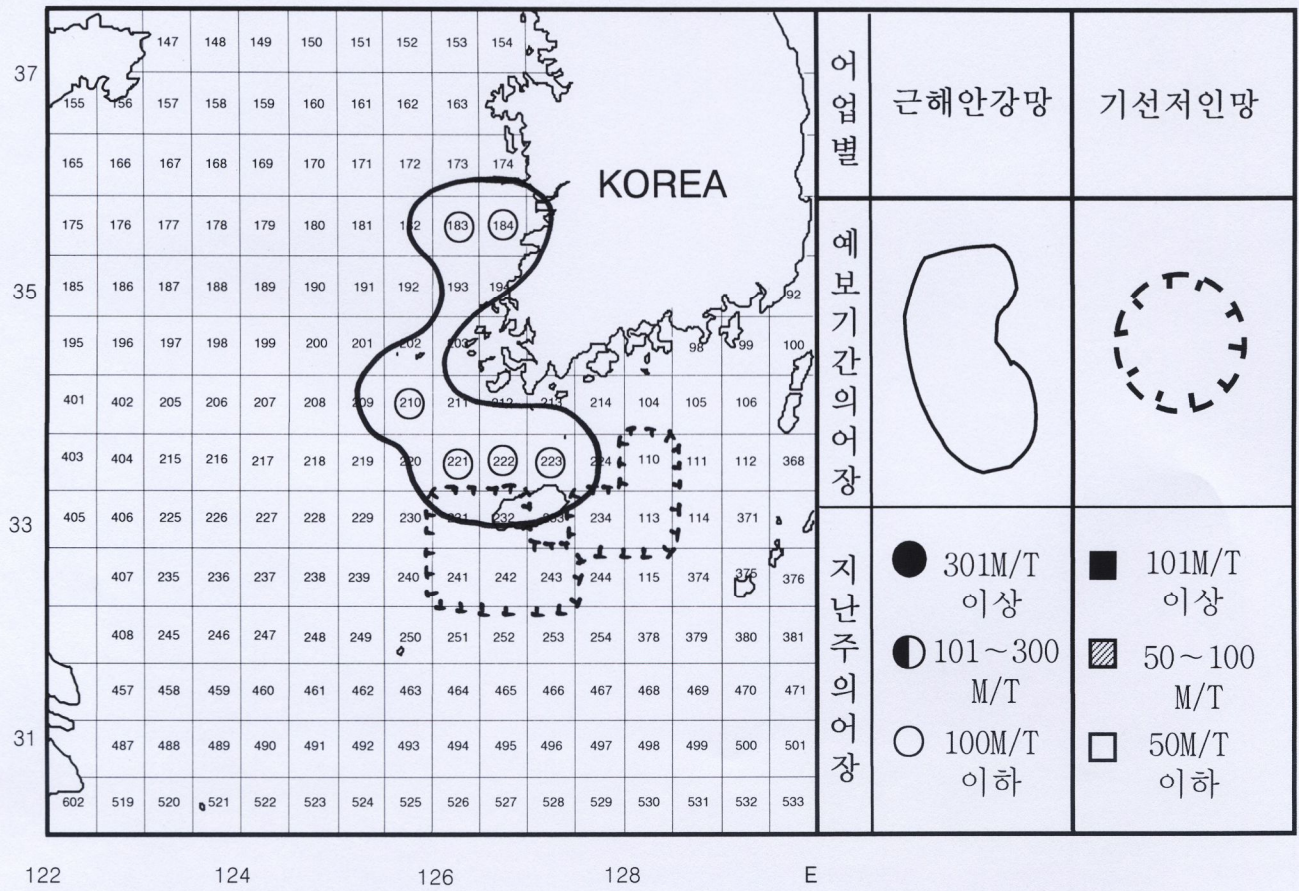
37

35

33

31

| | | 147 | 148 | 149 | 150 | 151 | 152 | 153 | 154 | | | | | |
|---|---|---|---|---|---|---|---|---|---|---|---|---|---|---|
| 155 | 156 | 157 | 158 | 159 | 160 | 161 | 162 | 163 | | | | | | |
| 165 | 166 | 167 | 168 | 169 | 170 | 171 | 172 | 173 | 174 | | | | | |
| 175 | 176 | 177 | 178 | 179 | 180 | 181 | 182 | 183 | 184 | | | | | |
| 185 | 186 | 187 | 188 | 189 | 190 | 191 | 192 | 193 | 194 | | | | | 92 |
| 195 | 196 | 197 | 198 | 199 | 200 | 201 | 202 | 203 | | | | 98 | 99 | 100 |
| 401 | 402 | 205 | 206 | 207 | 208 | 209 | 210 | 211 | 212 | 213 | 214 | 104 | 105 | 106 |
| 403 | 404 | 215 | 216 | 217 | 218 | 219 | 220 | 221 | 222 | 223 | 224 | 110 | 111 | 112 | 368 |
| 405 | 406 | 225 | 226 | 227 | 228 | 229 | 230 | 231 | 232 | 233 | 234 | 113 | 114 | 371 |
| | 407 | 235 | 236 | 237 | 238 | 239 | 240 | 241 | 242 | 243 | 244 | 115 | 374 | 375 | 376 |
| | 408 | 245 | 246 | 247 | 248 | 249 | 250 | 251 | 252 | 253 | 254 | 378 | 379 | 380 | 381 |
| | 457 | 458 | 459 | 460 | 461 | 462 | 463 | 464 | 465 | 466 | 467 | 468 | 469 | 470 | 471 |
| | 487 | 488 | 489 | 490 | 491 | 492 | 493 | 494 | 495 | 496 | 497 | 498 | 499 | 500 | 501 |
| 602 | 519 | 520 | 521 | 522 | 523 | 524 | 525 | 526 | 527 | 528 | 529 | 530 | 531 | 532 | 533 |

KOREA

122 124 126 128 E

| 어업별 | 근해안강망 | 기선저인망 |
|---|---|---|
| 예보기간의어장 | | |
| 지난주의어장 | 301M/T 이상<br>101～300 M/T<br>100M/T 이하 | 101M/T 이상<br>50～100 M/T<br>50M/T 이하 |